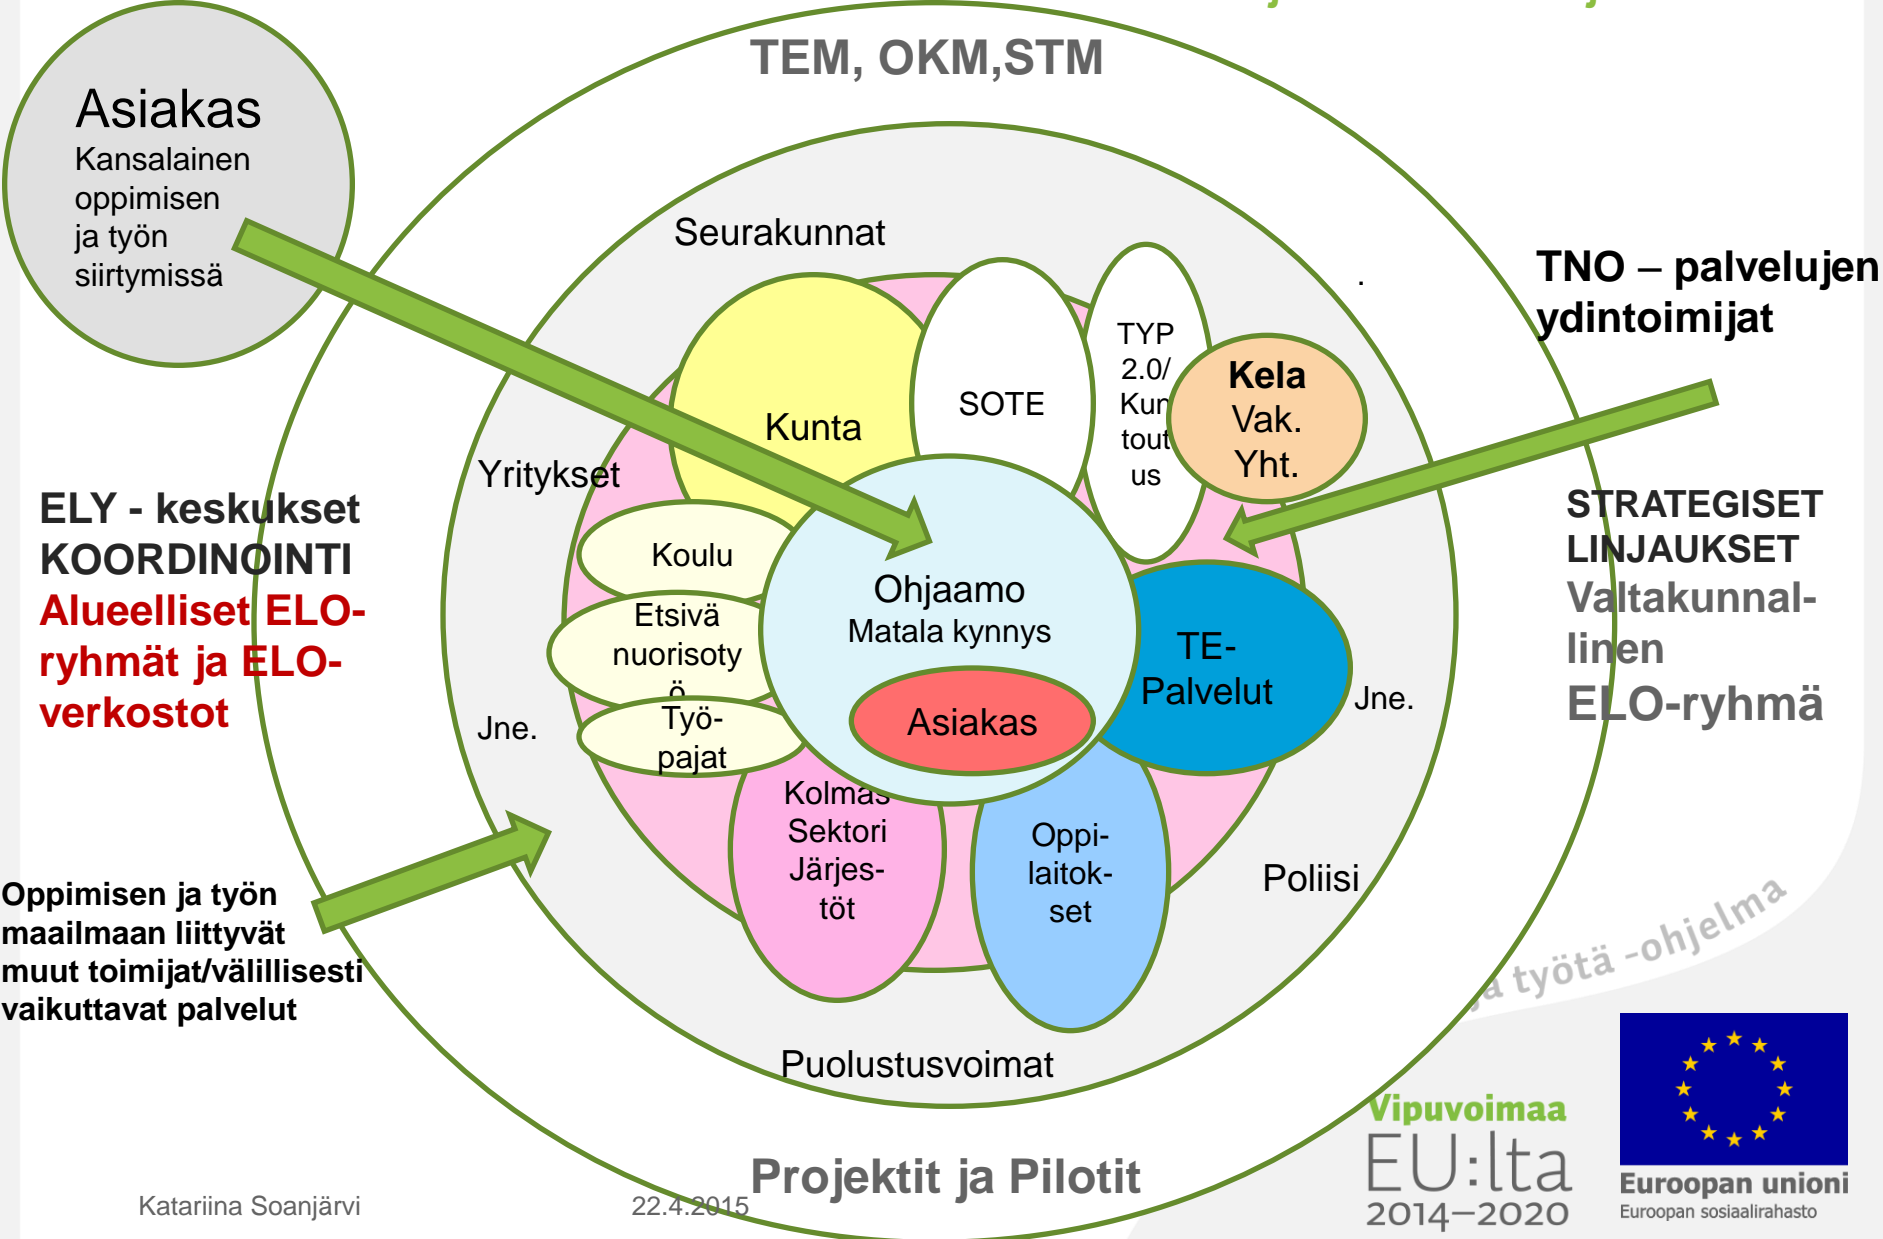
TEM, OKM,STM

Asiakas
Kansalainen oppimisen ja työn siirtymissä

Seurakunnat

TNO – palvelujen ydintoimijat

Kunta

SOTE

TYP 2.0/ Kun tout us

Kela
Vak.
Yht.

Yritykset

ELY - keskukset
KOORDINOINTI
Alueelliset ELO-ryhmät ja ELO-verkostot

Koulu

Etsivä nuorisoty ö

Ohjaamo
Matala kynnys

Asiakas

TE-Palvelut

Jne.

STRATEGISET LINJAUKSET
Valtakunnal-linen
ELO-ryhmä

Jne.

Työ-pajat

Kolmas Sektori Järjes-töt

Oppi-laitok-set

Poliisi

Oppimisen ja työn maailmaan liittyvät muut toimijat/välillisesti vaikuttavat palvelut

a työtä -ohjelma

Puolustusvoimat

Vipuvoimaa
EU:lta
2014–2020

Euroopan unioni
Euroopan sosiaalirahasto

Projektit ja Pilotit

Katariina Soanjärvi

22.4.2015